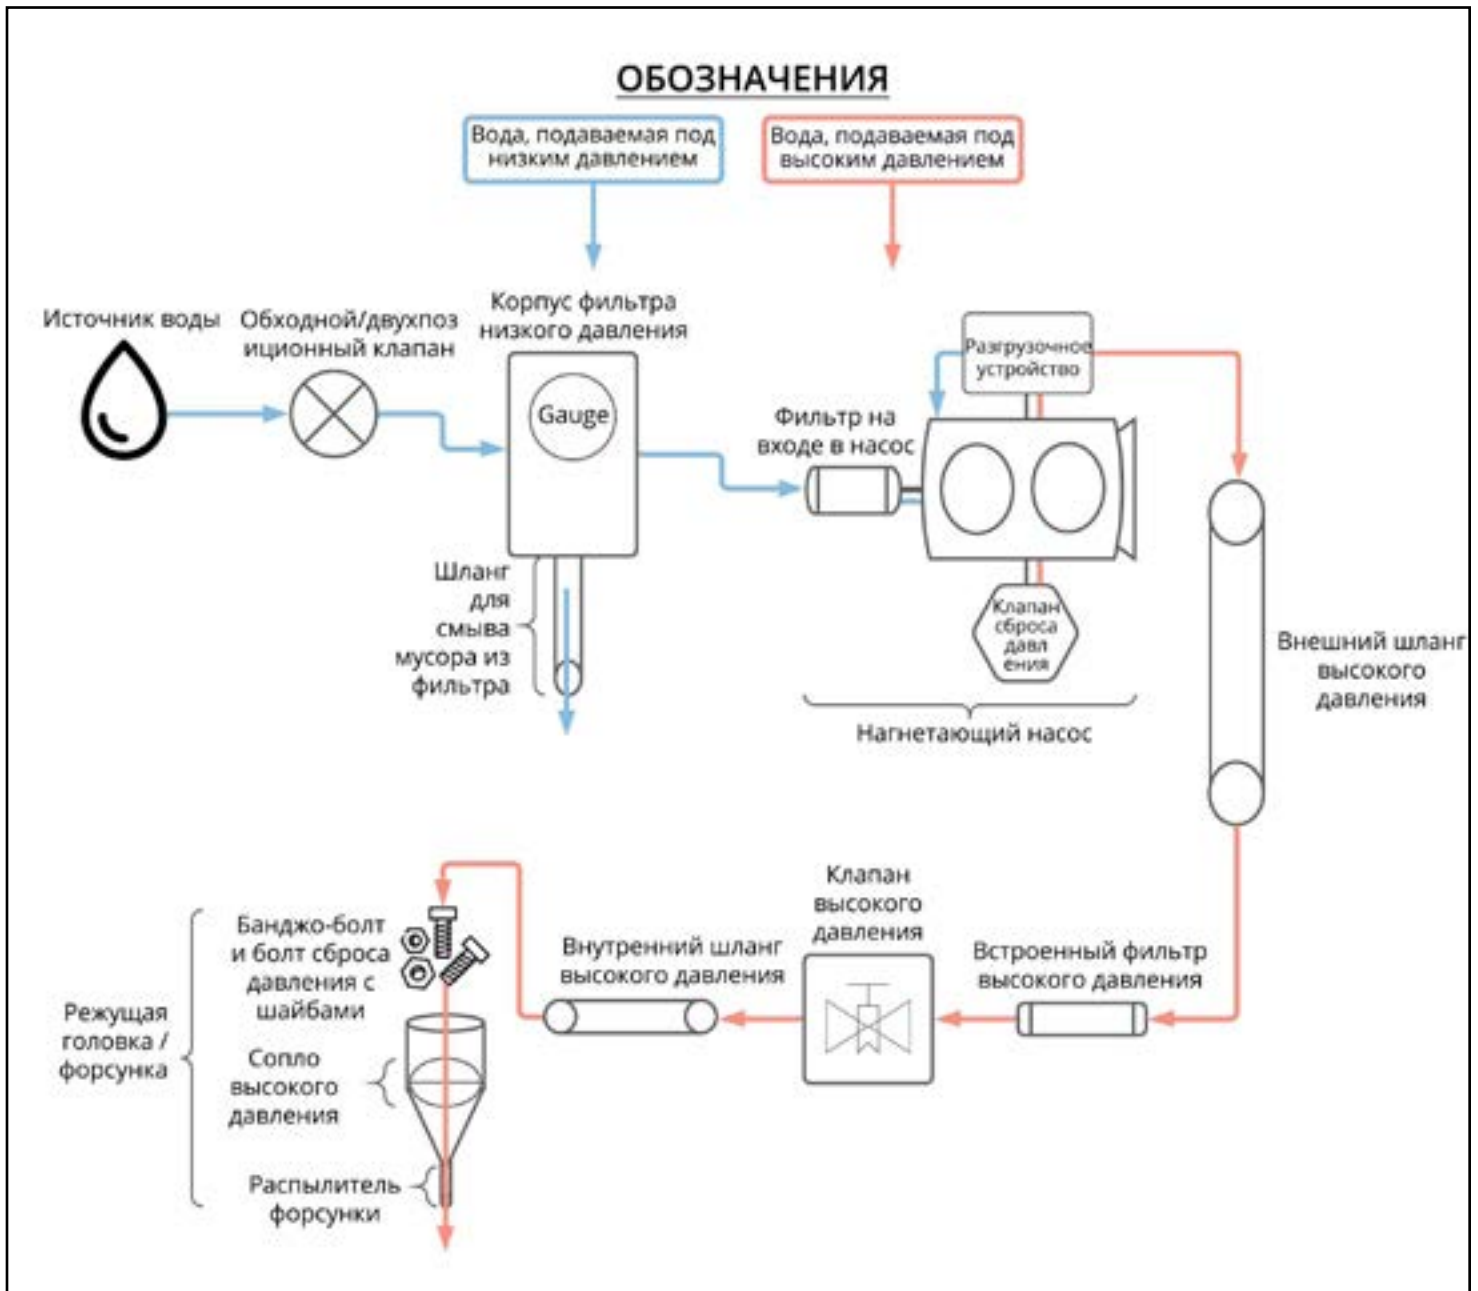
ОБОЗНАЧЕНИЯ

Вода, подаваемая под низким давлением

Вода, подаваемая под высоким давлением

Источник воды

Обходной/двухпозиционный клапан

Корпус фильтра низкого давления

Gauge

Шланг для смыва мусора из фильтра

Фильтр на входе в насос

Разгрузочное устройство

Клапан сброса давления

Нагнетающий насос

Внешний шланг высокого давления

Встроенный фильтр высокого давления

Клапан высокого давления

Внутренний шланг высокого давления

Банджо-болт и болт сброса давления с шайбами

Режущая головка / форсунка

Сопло высокого давления

Распылитель форсунки